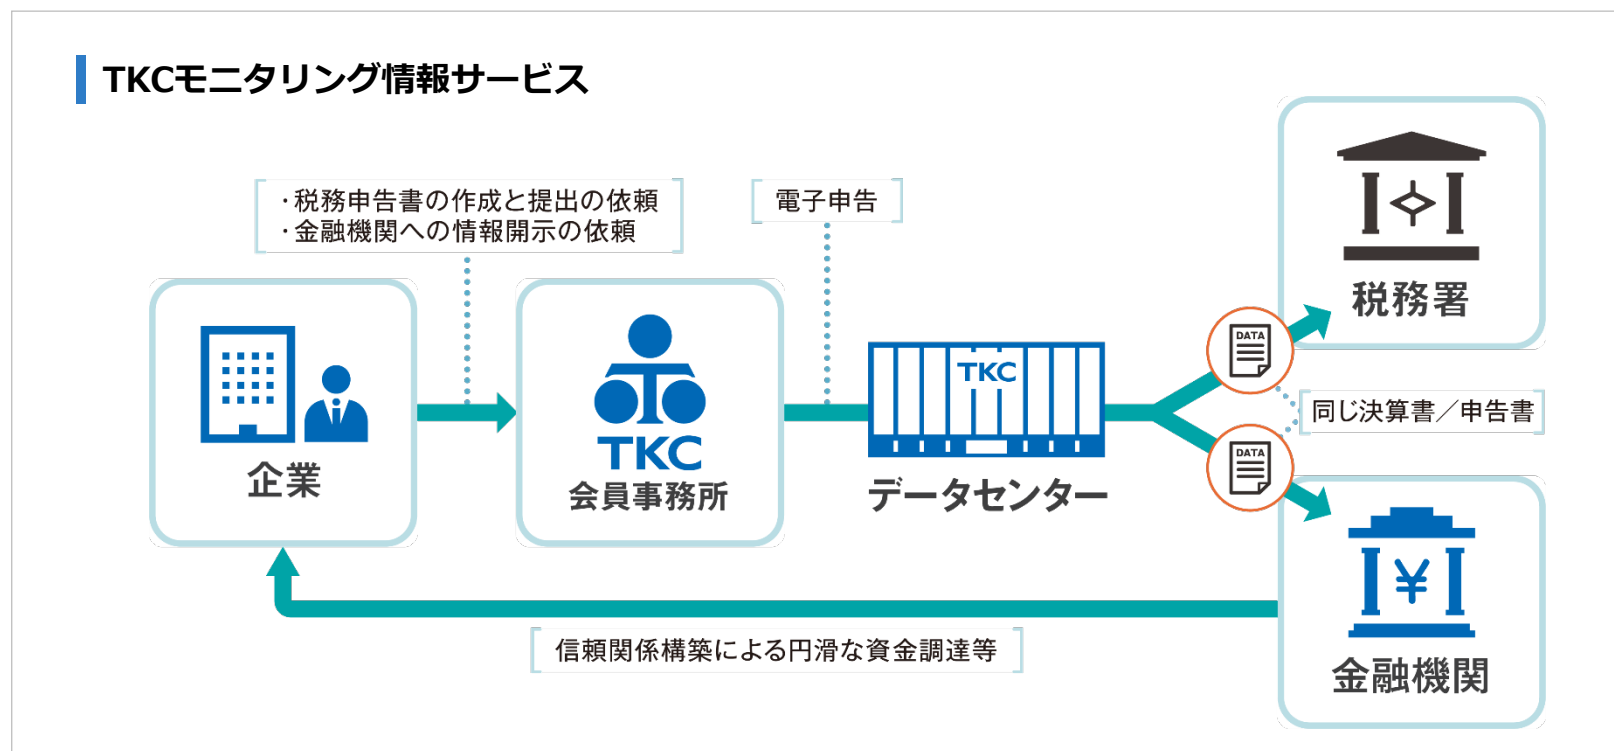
TKCモニタリング情報サービス

・税務申告書の作成と提出の依頼
・金融機関への情報開示の依頼

電子申告

企業

TKC
会員事務所

TKC
データセンター

DATA

DATA

税務署

同じ決算書／申告書

¥

金融機関

信頼関係構築による円滑な資金調達等